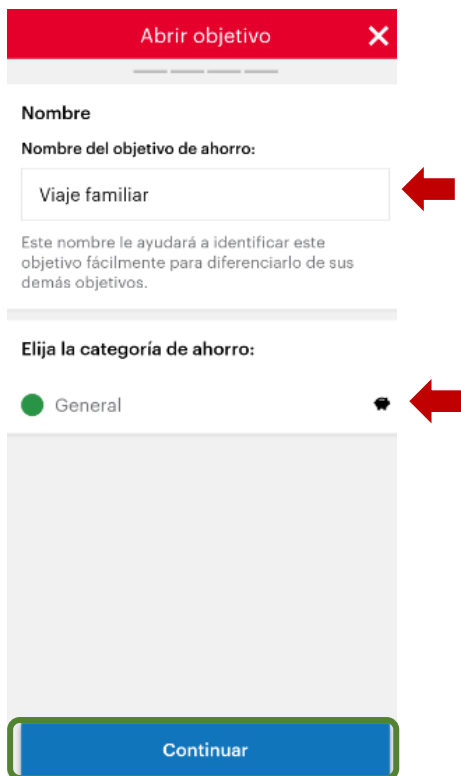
Abrir objetivo

Nombre

Nombre del objetivo de ahorro:

Viaje familiar

Este nombre le ayudará a identificar este objetivo fácilmente para diferenciarlo de sus demás objetivos.

Elija la categoría de ahorro:

General

Continuar